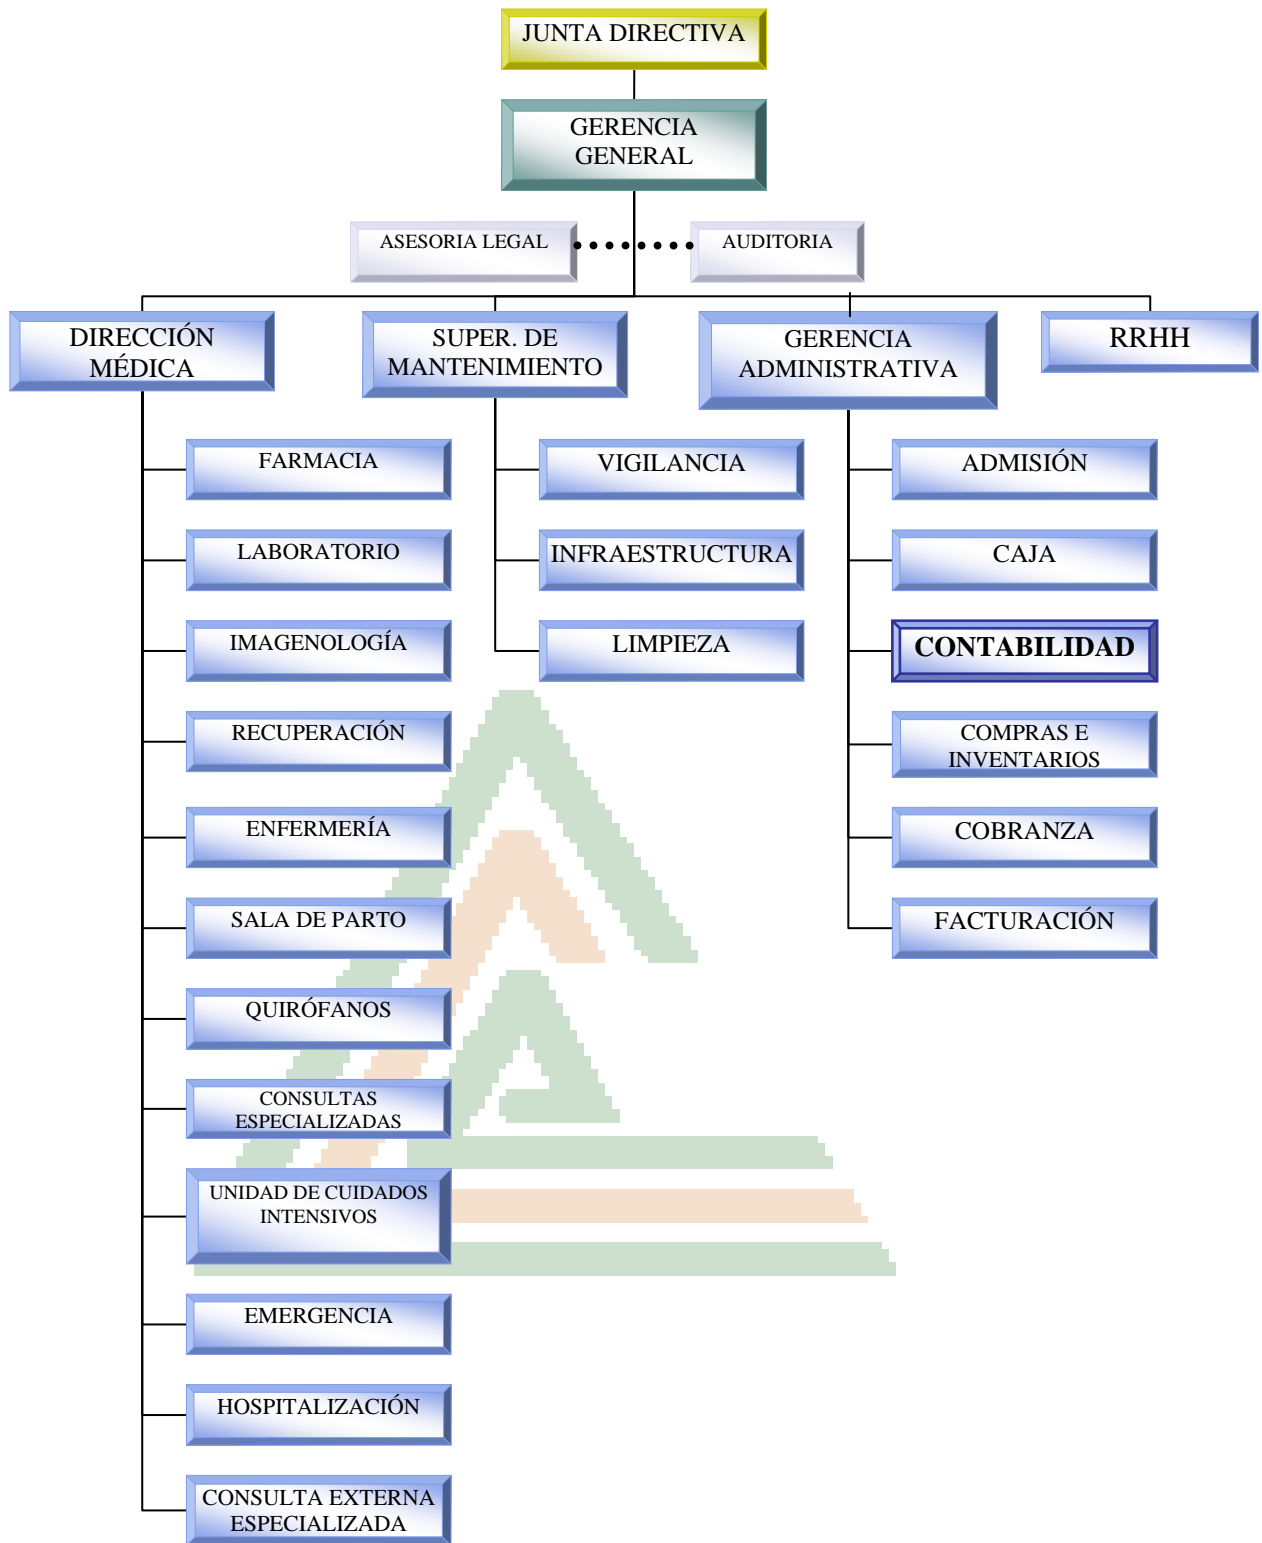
JUNTA DIRECTIVA

GERENCIA GENERAL

ASESORIA LEGAL

AUDITORIA

DIRECCIÓN MÉDICA

SUPER. DE MANTENIMIENTO

GERENCIA ADMINISTRATIVA

RRHH

FARMACIA

LABORATORIO

IMAGENOLOGÍA

RECUPERACIÓN

ENFERMERÍA

SALA DE PARTO

QUIRÓFANOS

CONSULTAS ESPECIALIZADAS

UNIDAD DE CUIDADOS INTENSIVOS

EMERGENCIA

HOSPITALIZACIÓN

CONSULTA EXTERNA ESPECIALIZADA

VIGILANCIA

INFRAESTRUCTURA

LIMPIEZA

ADMISIÓN

CAJA

CONTABILIDAD

COMPRAS E INVENTARIOS

COBRANZA

FACTURACIÓN